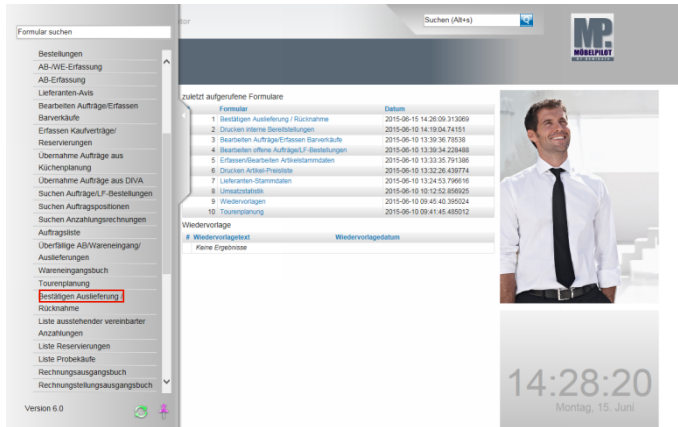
Formular suchen

Bestellungen
AB-WE-Erfassung
AB-Erfassung
Lieferanten-Avis
Bearbeiten Aufträge/Erfassen Barverkäufe
Erfassen Kaufverträge/ Reservierungen
Übernahme Aufträge aus Küchenplanung
Übernahme Aufträge aus DIVA
Suchen Aufträge/LF-Bestellungen
Suchen Auftragspositionen
Suchen Anzahlungsrechnungen
Auftragsliste
Überfällige AB/Wareneingang/ Auslieferungen
Wareneingangsbuch
Tourenplanung
Bestätigen Auslieferung /
Rücknahme
Liste ausstehender vereinbarter Anzahlungen
Liste Reservierungen
Liste Probekäufe
Rechnungsausgangsbuch
Rechnungstellungsausgangsbuch

Version 6.0

itor

Suchen (Alt+s)

MP MÖBELPILOT

zuletzt aufgerufene Formulare

| | Formular | Datum |
|---|---|---|
| 1 | Bestätigen Auslieferung / Rücknahme | 2015-06-15 14:26:09.313069 |
| 2 | Drucken interne Bereitstellungen | 2015-06-10 14:19:04.74151 |
| 3 | Bearbeiten Aufträge/Erfassen Barverkäufe | 2015-06-10 13:39:36.78538 |
| 4 | Bearbeiten offene Aufträge/LF-Bestellungen | 2015-06-10 13:39:34.228488 |
| 5 | Erfassen/Bearbeiten Artikelstammdaten | 2015-06-10 13:33:35.791386 |
| 6 | Drucken Artikel-Preisliste | 2015-06-10 13:32:26.439774 |
| 7 | Lieferanten-Stammdaten | 2015-06-10 13:24:53.796616 |
| 8 | Umsatzstatistik | 2015-06-10 10:12:52.856925 |
| 9 | Wiedervorlagen | 2015-06-10 09:45:40.395024 |
| 10 | Tourenplanung | 2015-06-10 09:41:45.485012 |

Wiedervorlage

| # | Wiedervorlagetext | Wiedervorlagedatum |
|---|---|---|
| | Keine Ergebnisse | |

14:28:20
Montag, 15. Juni